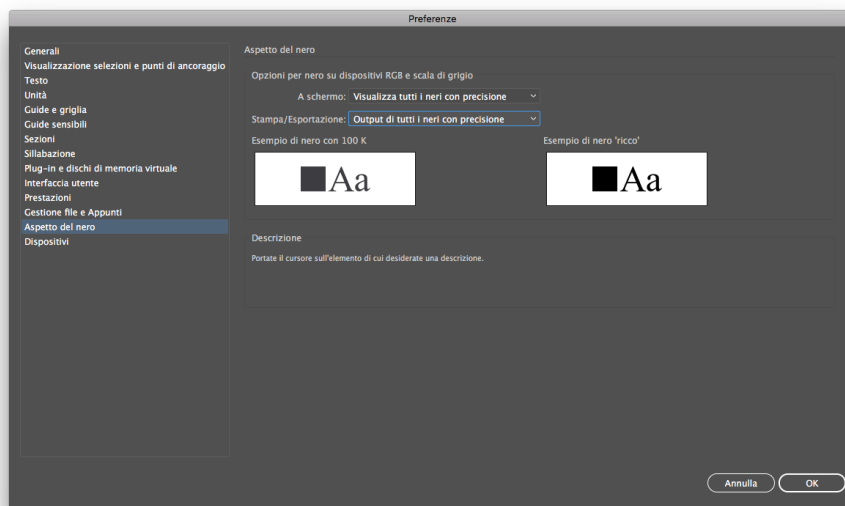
Preferenze

Generali
Visualizzazione selezioni e punti di ancoraggio
Testo
Unità
Guide e griglia
Guide sensibili
Sezioni
Sillabazione
Plug-in e dischi di memoria virtuale
Interfaccia utente
Prestazioni
Gestione file e Appunti
Aspetto del nero
Dispositivi

Aspetto del nero

Opzioni per nero su dispositivi RGB e scala di grigio

A schermo: Visualizza tutti i neri con precisione

Stampa/Esportazione: Output di tutti i neri con precisione

Esempio di nero con 100 K

Aa

Esempio di nero 'ricco'

Aa

Descrizione

Portate il cursore sull'elemento di cui desiderate una descrizione.

Annulla

OK